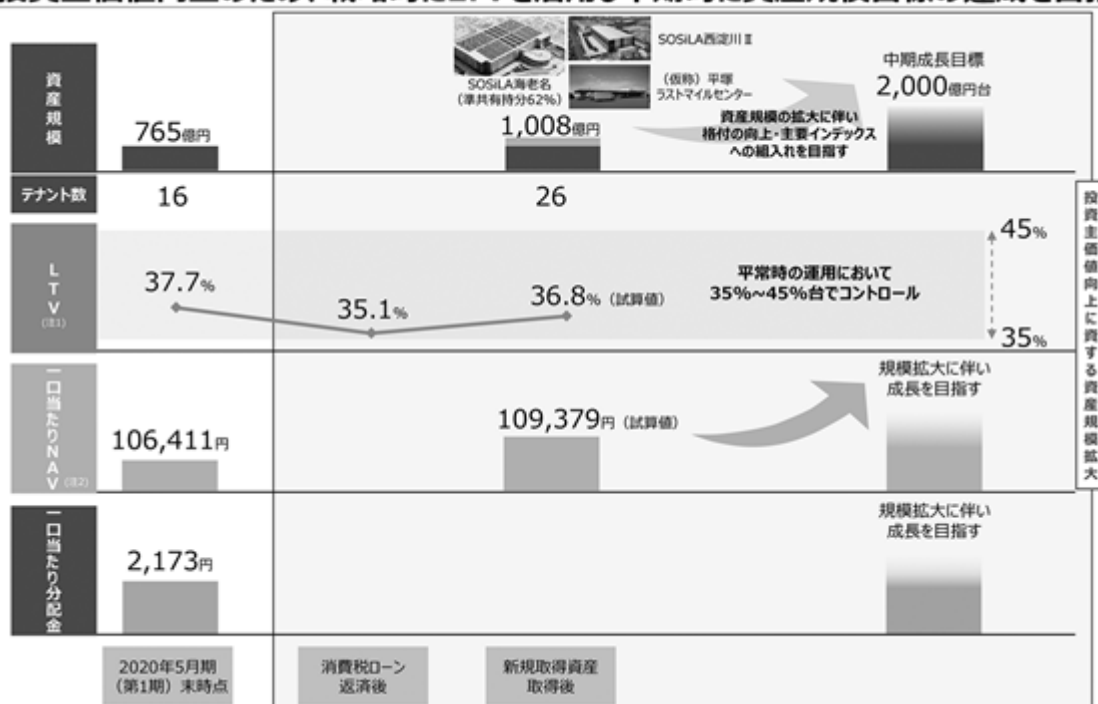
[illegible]

資産規模

765億円

SOSiLA海老名（準共有持分62%）

SOSiLA西淀川Ⅱ

（仮称）平塚ラストマイルセンター

1,008億円

資産規模の拡大に伴い格付の向上・主要インデックスへの組入れを目指す

中期成長目標
2,000億円台

テナント数

16

26

LTV（注1）

37.7%

35.1%

36.8%（試算値）

平常時の運用において35%~45%台でコントロール

45%

35%

一口当たりNAV（注2）

106,411円

109,379円（試算値）

規模拡大に伴い成長を目指す

一口当たり分配金

2,173円

規模拡大に伴い成長を目指す

投資主価値向上に資する資産規模拡大

2020年5月期（第1期）末時点

消費税ローン返済後

新規取得資産取得後